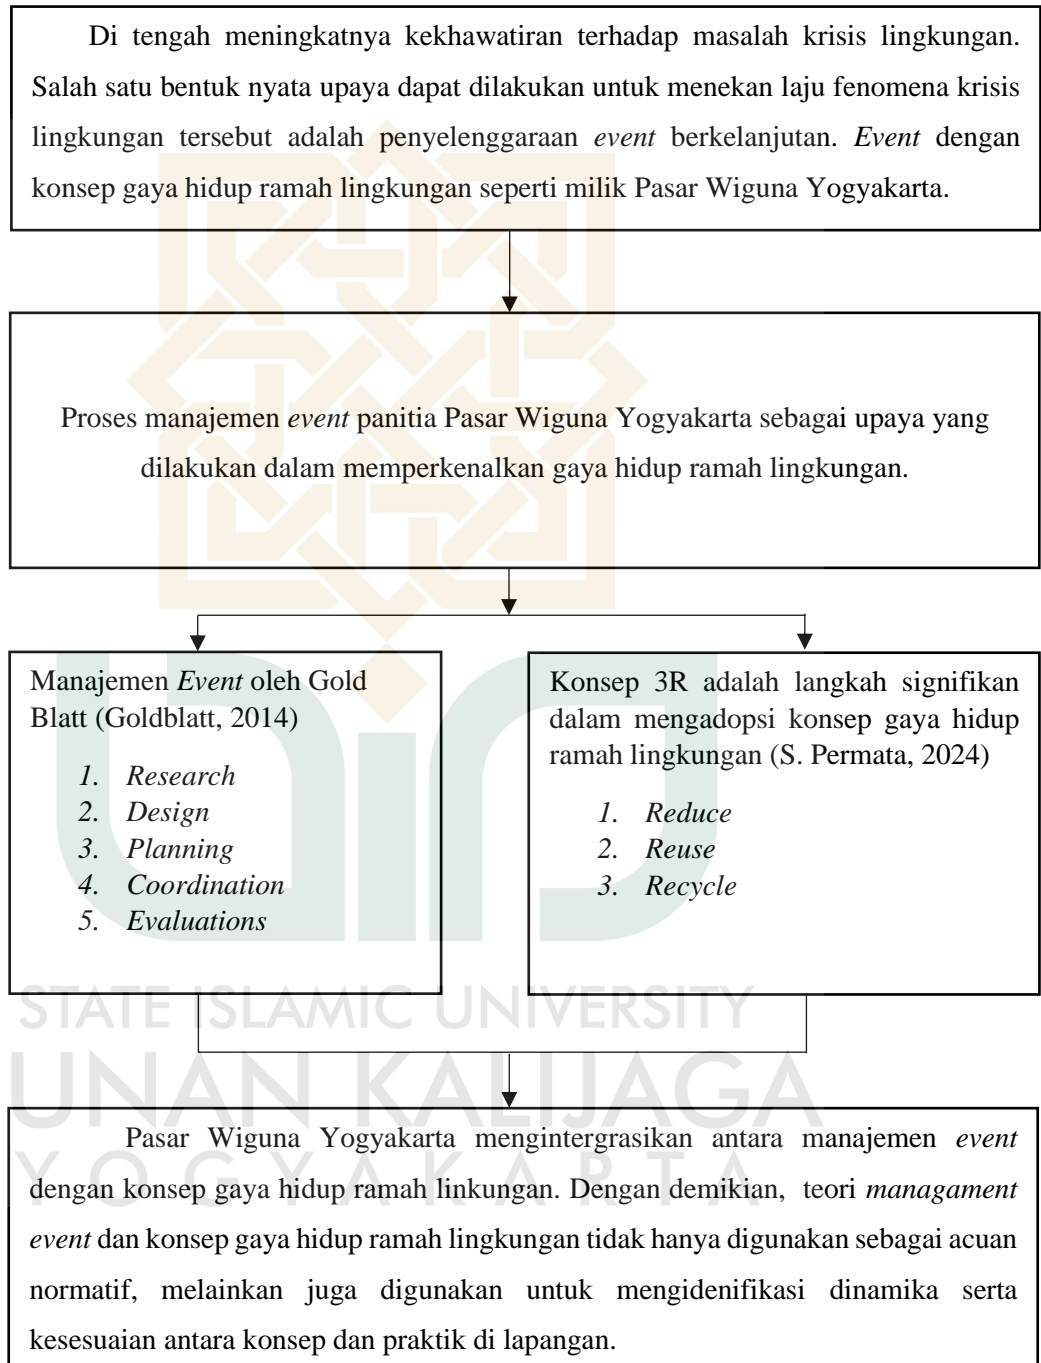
Di tengah meningkatnya kekhawatiran terhadap masalah krisis lingkungan. Salah satu bentuk nyata upaya dapat dilakukan untuk menekan laju fenomena krisis lingkungan tersebut adalah penyelenggaraan *event* berkelanjutan. *Event* dengan konsep gaya hidup ramah lingkungan seperti milik Pasar Wiguna Yogyakarta.

Proses manajemen *event* panitia Pasar Wiguna Yogyakarta sebagai upaya yang dilakukan dalam memperkenalkan gaya hidup ramah lingkungan.

Manajemen *Event* oleh Gold Blatt (Goldblatt, 2014)

1. *Research*
2. *Design*
3. *Planning*
4. *Coordination*
5. *Evaluations*

Konsep 3R adalah langkah signifikan dalam mengadopsi konsep gaya hidup ramah lingkungan (S. Permata, 2024)

1. *Reduce*
2. *Reuse*
3. *Recycle*

STATE ISLAMIC UNIVERSITY
UNAN KALIJAGA
YOGYAKARTA

Pasar Wiguna Yogyakarta mengintergrasikan antara manajemen *event* dengan konsep gaya hidup ramah linkungan. Dengan demikian, teori *managament event* dan konsep gaya hidup ramah lingkungan tidak hanya digunakan sebagai acuan normatif, melainkan juga digunakan untuk mengidenifikasi dinamika serta kesesuaian antara konsep dan praktik di lapangan.